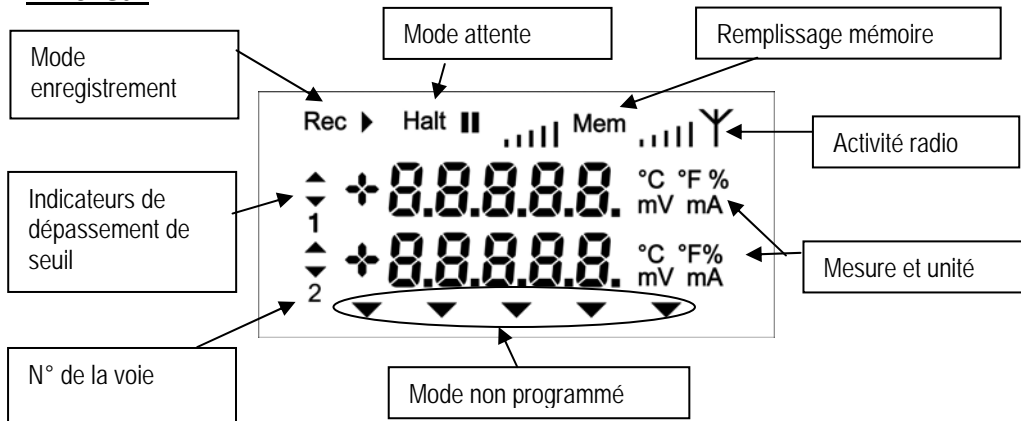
Mode attente

Remplissage mémoire

Mode enregistrement

Rec ▶ Halt ❚❚ Mem

Activité radio

Indicateurs de dépassement de seuil

1

8.8.8.8.8. °C °F % mV mA

8.8.8.8.8. °C °F% mV mA

2

Mesure et unité

N° de la voie

Mode non programmé